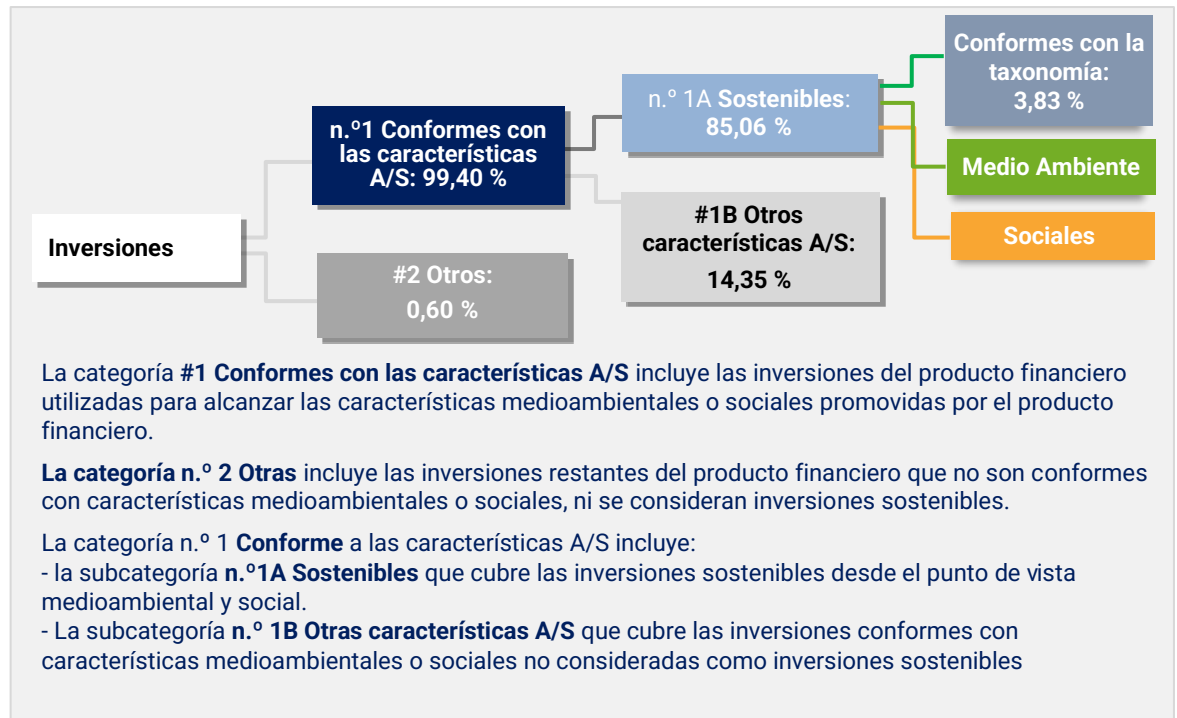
Inversiones

n.º1 Conformes con las características A/S: 99,40 %

#2 Otros: 0,60 %

n.º 1A Sostenibles: 85,06 %

#1B Otros características A/S: 14,35 %

Conformes con la taxonomía: 3,83 %

Medio Ambiente

Sociales

La categoría #1 Conformes con las características A/S incluye las inversiones del producto financiero utilizadas para alcanzar las características medioambientales o sociales promovidas por el producto financiero.

La categoría n.º 2 Otras incluye las inversiones restantes del producto financiero que no son conformes con características medioambientales o sociales, ni se consideran inversiones sostenibles.

La categoría n.º 1 Conforme a las características A/S incluye:
- la subcategoría n.º1A Sostenibles que cubre las inversiones sostenibles desde el punto de vista medioambiental y social.
- La subcategoría n.º 1B Otras características A/S que cubre las inversiones conformes con características medioambientales o sociales no consideradas como inversiones sostenibles